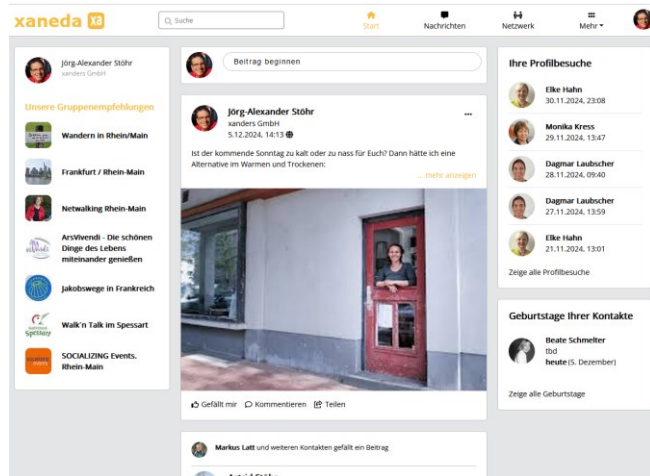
xaneda xa

Suche

Start
Nachrichten
Netzwerk
Mehr

Jörg-Alexander Stöhr
xanders GmbH

Unsere Gruppenempfehlungen

Wandern in Rhein/Main

Frankfurt / Rhein-Main

Netwalking Rhein-Main

ArsVivendi - Die schönen Dinge des Lebens miteinander genießen

Jakobswege in Frankreich

Walk'n Talk im Spessart

SOCIALIZING Events. Rhein-Main

Beitrag beginnen

Jörg-Alexander Stöhr
xanders GmbH
5.12.2024, 14:13

...

Ist der kommende Sonntag zu kalt oder zu nass für Euch? Dann hätte ich eine Alternative im Warmen und Trockenen:

... mehr anzeigen

Gefällt mir
Kommentieren
Teilen

Markus Latt und weiteren Kontakten gefällt ein Beitrag

Ihre Profilbesuche

Elke Hahn
30.11.2024, 23:08

Monika Kress
29.11.2024, 13:47

Dagmar Laubscher
28.11.2024, 09:40

Dagmar Laubscher
27.11.2024, 13:59

Elke Hahn
21.11.2024, 13:01

Zeige alle Profilbesuche

Geburtstage Ihrer Kontakte

Beate Schmelter
tbd
heute (5. Dezember)

Zeige alle Geburtstage